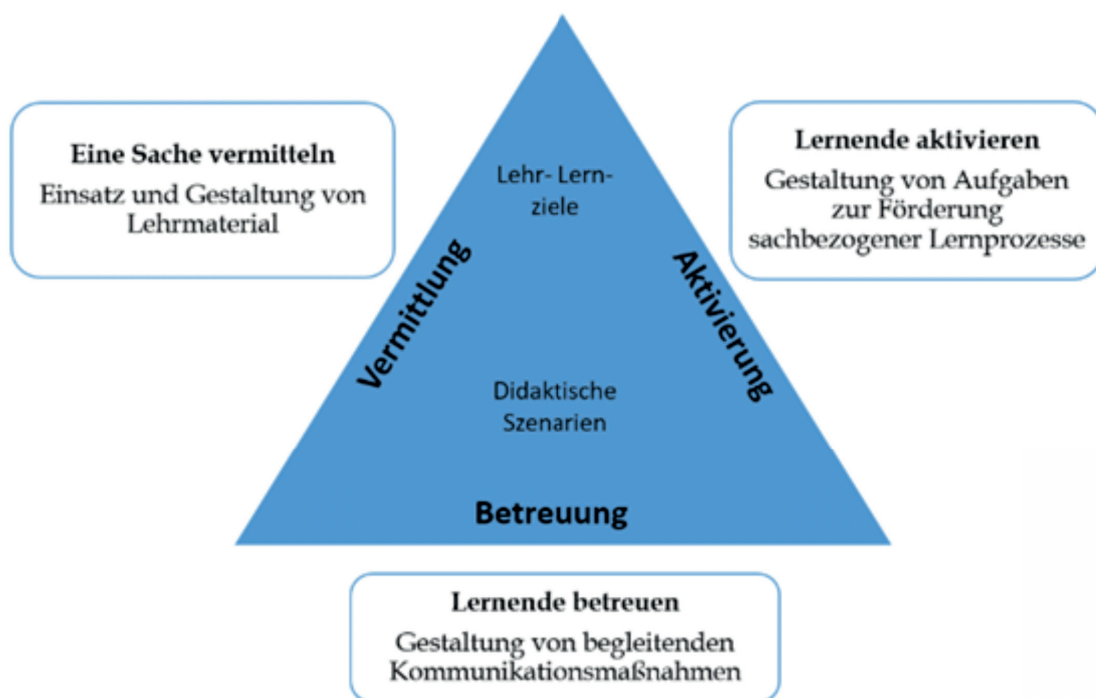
Eine Sache vermitteln

Einsatz und Gestaltung von Lehrmaterial

Lernende aktivieren

Gestaltung von Aufgaben zur Förderung sachbezogener Lernprozesse

Lehr- Lernziele

Vermittlung

Aktivierung

Didaktische Szenarien

Betreuung

Lernende betreuen

Gestaltung von begleitenden Kommunikationsmaßnahmen